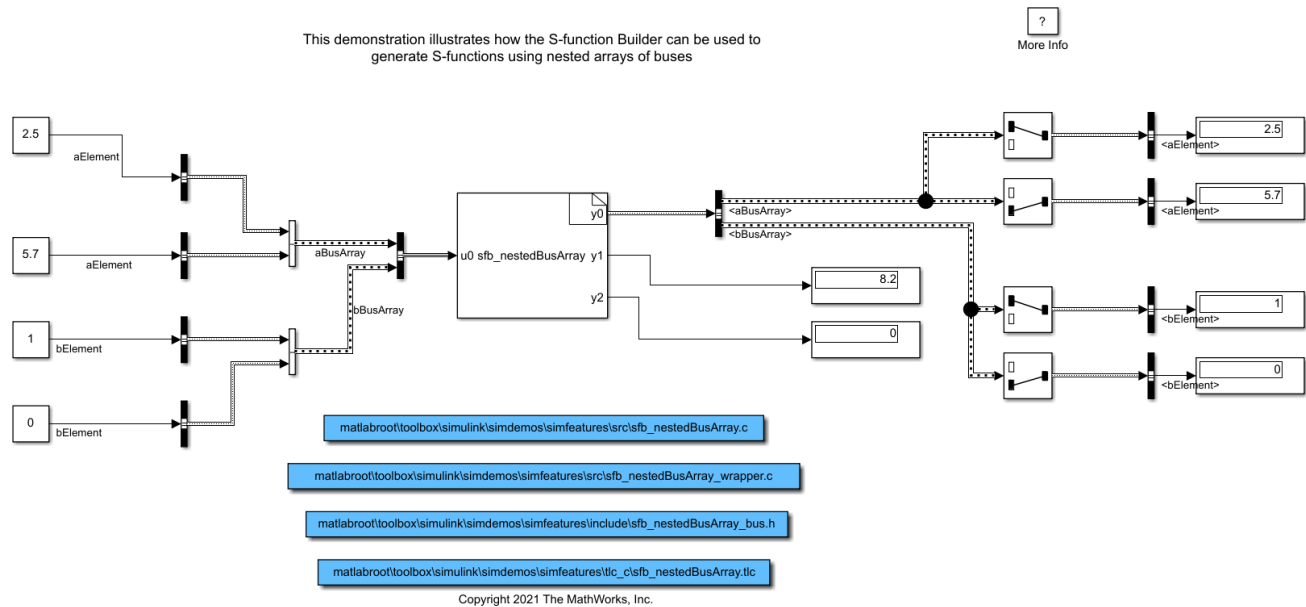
This demonstration illustrates how the S-function Builder can be used to generate S-functions using nested arrays of buses

?
More Info

2.5
aElement

5.7
aElement

1
bElement

0
bElement

aBusArray

bBusArray

u0 sfb_nestedBusArray y1

y0

y2

<aBusArray>
<bBusArray>

8.2

0

2.5
<aElement>

5.7
<aElement>

1
<bElement>

0
<bElement>

matlabroot\toolbox\simulink\simdemos\simfeatures\src\sfb_nestedBusArray.c

matlabroot\toolbox\simulink\simdemos\simfeatures\src\sfb_nestedBusArray_wrapper.c

matlabroot\toolbox\simulink\simdemos\simfeatures\include\sfb_nestedBusArray_bus.h

matlabroot\toolbox\simulink\simdemos\simfeatures\tlc_c\sfb_nestedBusArray.tlc

Copyright 2021 The MathWorks, Inc.